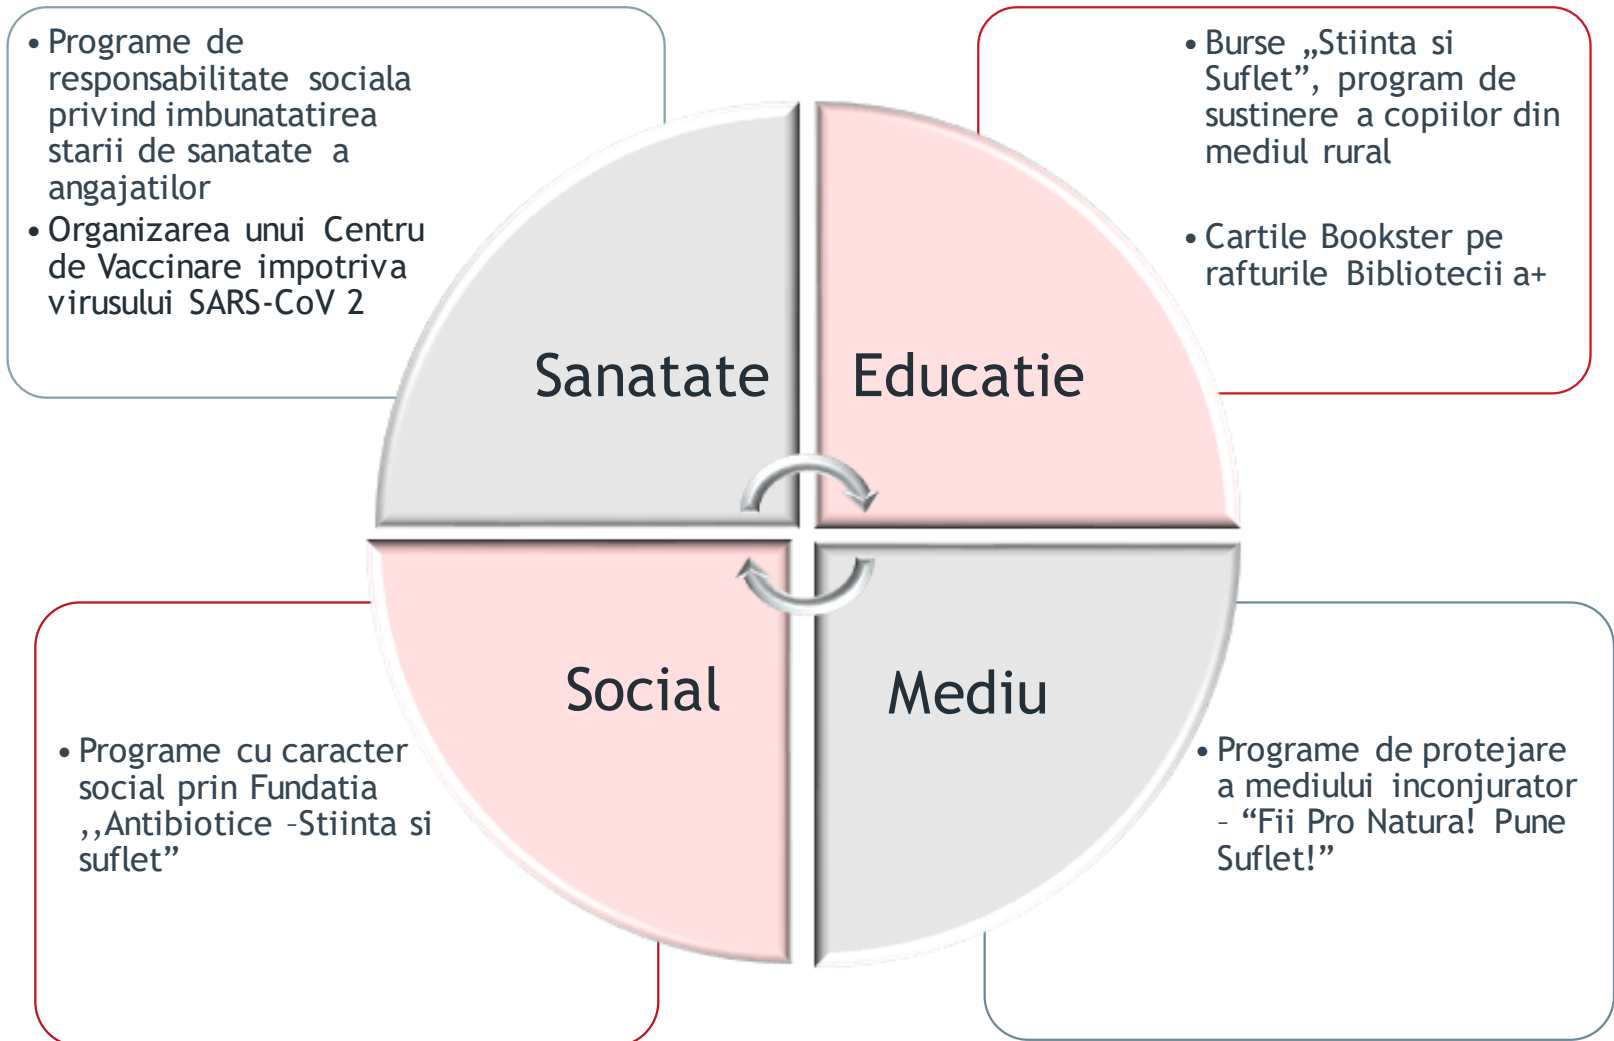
• Programe de responsabilitate sociala privind imbunatatirea starii de sanatate a angajatilor
• Organizarea unui Centru de Vaccinare impotriva virusului SARS-CoV 2

• Burse „Stiinta si Suflet”, program de sustinere a copiilor din mediul rural

• Cartile Bookster pe rafturile Bibliotecii a+

Sanatate

Educatie

Social

Mediu

• Programe cu caracter social prin Fundatia ,,Antibiotice –Stiinta si suflet”

• Programe de protejare a mediului inconjurator – “Fii Pro Natura! Pune Suflet!”